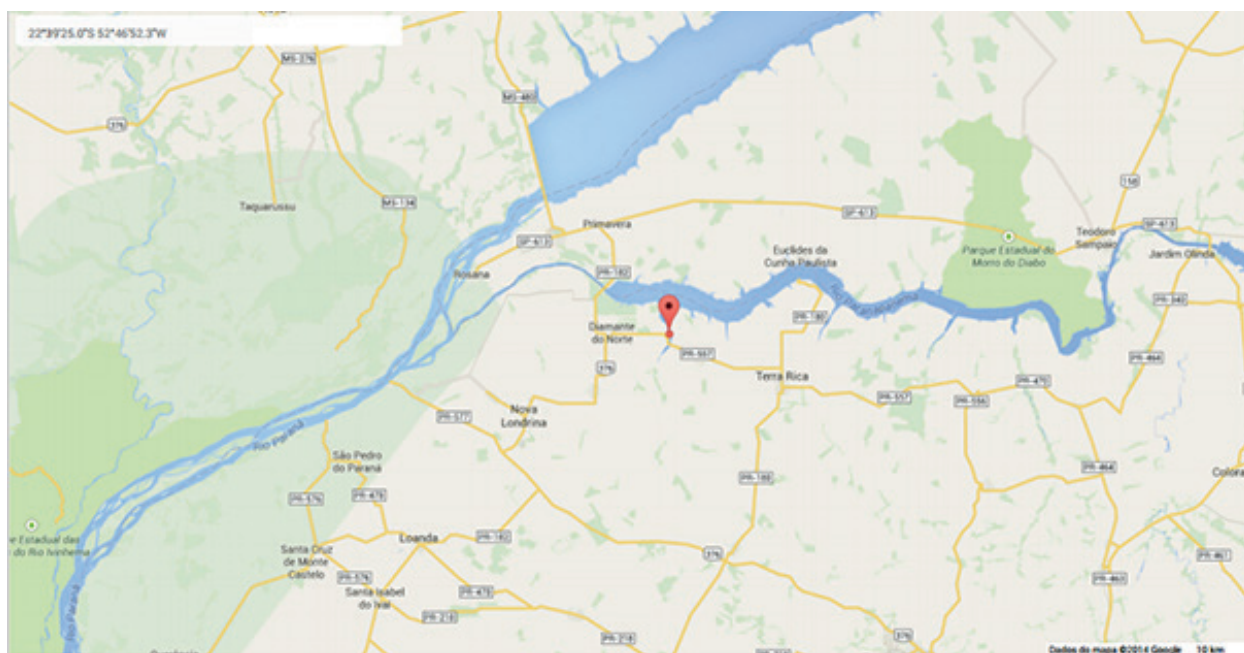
22°39'25.0"S 52°46'52.3"W

MS-376

MS-480

376

Taquarussu

MS-134

SP-613

Primavera

SP-613

Euclides da Cunha Paulista

Parque Estadual do Morro do Diabo

Teodoro Sampaio

158

SP-613

Jardim Olinda

Rosana

PR-182

Rio Paranapanema

PR-340

Diamante do Norte

PR-180

PR-557

376

Terra Rica

PR-464

PR-470

PR-577

Nova Londrina

PR-557

PR-556

Rio Paraná

São Pedro do Paraná

PR-464

PR-576

PR-479

PR-180

Colora

e Estadual das do Rio Ivinheima

Loanda

PR-182

376

PR-461

Santa Cruz de Monte Castelo

PR-576

Santa Isabel do Ivaí

PR-473

PR-463

PR-218

PR-218

376

Rio Paraná

Dados do mapa ©2014 Google 10 km